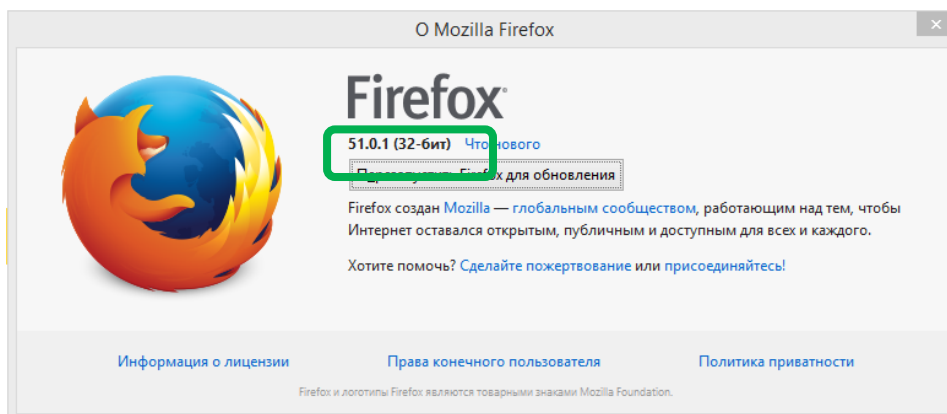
О Mozilla Firefox

Firefox

51.0.1 (32-бит) Что нового

Перезапустить Firefox для обновления

Firefox создан Mozilla — глобальным сообществом, работающим над тем, чтобы Интернет оставался открытым, публичным и доступным для всех и каждого.

Хотите помочь? Сделайте пожертвование или присоединяйтесь!

Информация о лицензии Права конечного пользователя Политика приватности

Firefox и логотипы Firefox являются товарными знаками Mozilla Foundation.